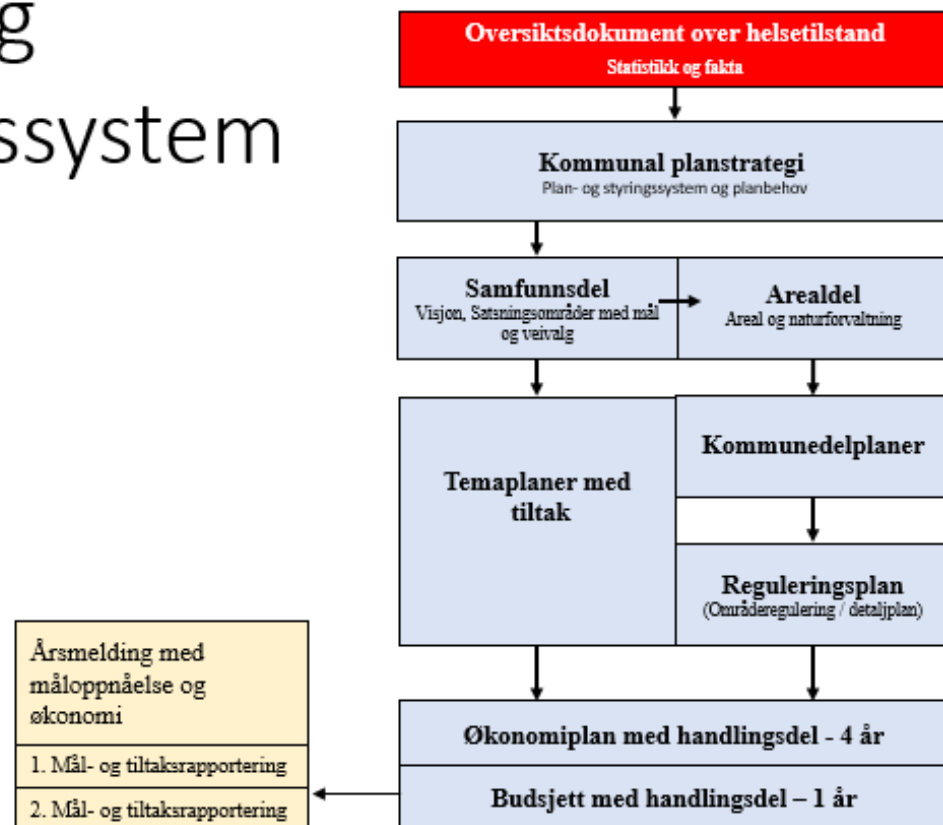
g
ssystem

Oversiktsdokument over helsetilstand
Statistikk og fakta

Kommunal planstrategi
Plan- og styringssystem og planbehov

Samfunnsdel
Visjon, Satsningsområder med mål og veivalg

Arealdel
Areal og naturforvaltning

Temaplaner med tiltak

Kommunedelplaner

Reguleringsplan
(Områderegulering / detaljplan)

Økonomiplan med handlingsdel - 4 år

Budsjett med handlingsdel – 1 år

Årsmelding med måloppnåelse og økonomi

1. Mål- og tiltaksrapportering

2. Mål- og tiltaksrapportering